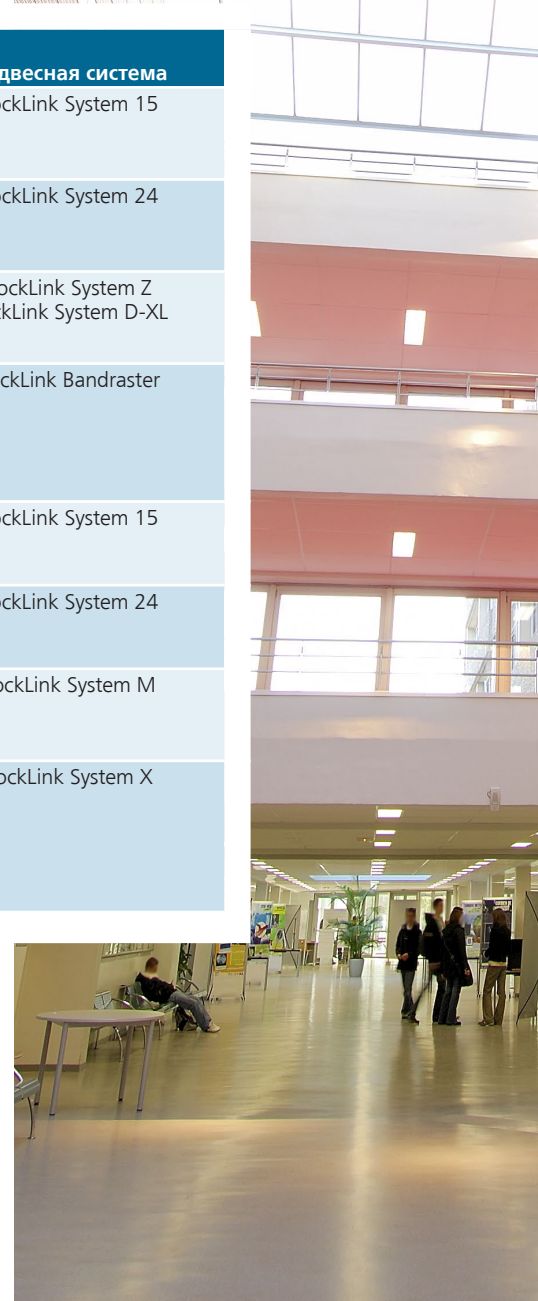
| двесная система |
|---|
| ockLink System 15 |
| ockLink System 24 |
| ockLink System Z ckLink System D-XL |
| ockLink Bandraster |
| ockLink System 15 |
| ockLink System 24 |
| ockLink System M |
| ockLink System X |